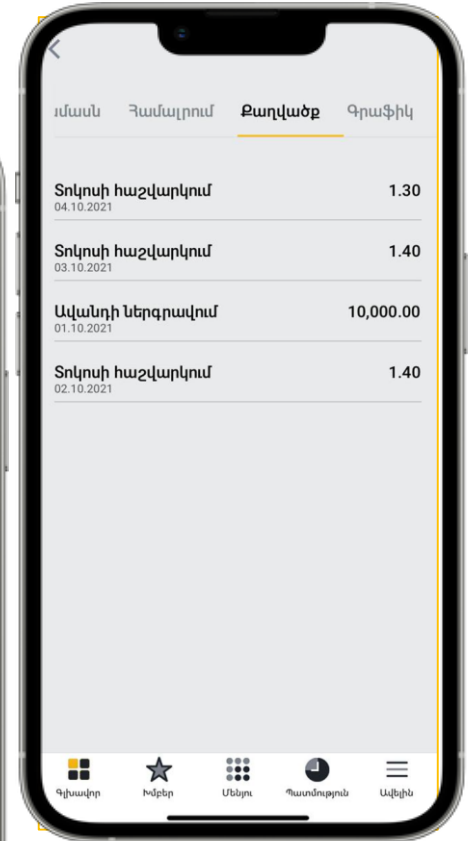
ւմասն Համալրում Քաղվածք Գրաֆիկ

Տոկոսի հաշվարկում
04.10.2021
1.30

Տոկոսի հաշվարկում
03.10.2021
1.40

Ավանդի ներգրավում
01.10.2021
10,000.00

Տոկոսի հաշվարկում
02.10.2021
1.40

Գլխավոր Խմբեր Մենյու Պատմություն Ավելին